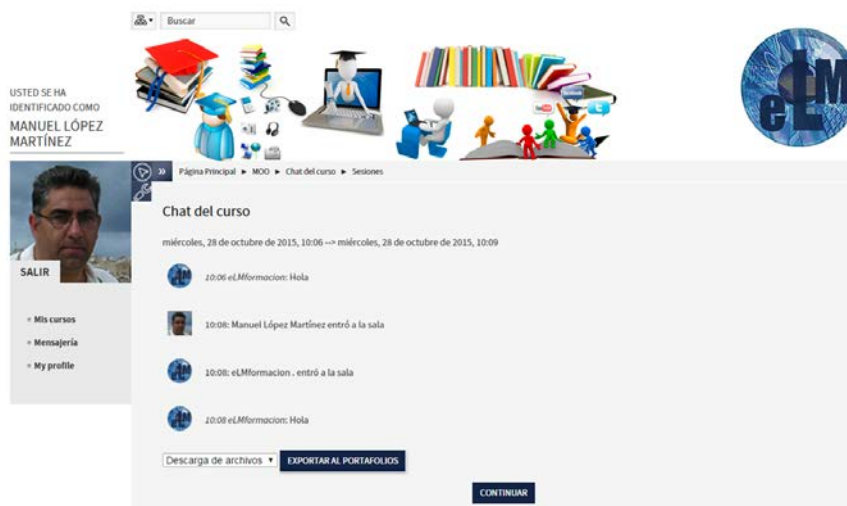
Buscar

USTED SE HA IDENTIFICADO COMO
MANUEL LÓPEZ MARTÍNEZ

SALIR

Mis cursos
Mensajería
My profile

Página Principal ► MOO ► Chat del curso ► Sesiones

Chat del curso

miércoles, 28 de octubre de 2015, 10:06 --> miércoles, 28 de octubre de 2015, 10:09

10:06 eLMformacion: Hola

10:08: Manuel López Martínez entró a la sala

10:08: eLMformacion . entró a la sala

10:08 eLMformacion: Hola

Descarga de archivos
EXPORTAR AL PORTAFOLIOS

CONTINUAR